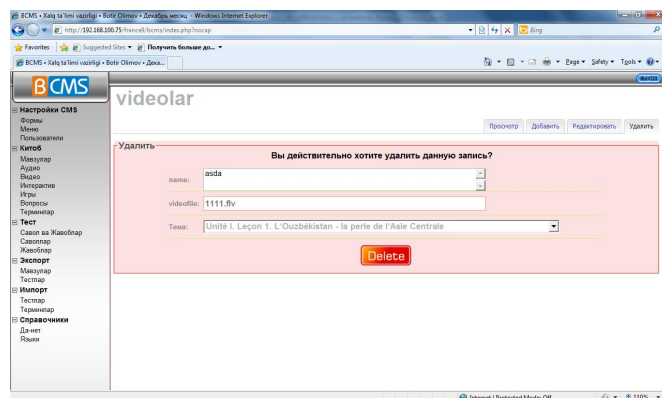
BCMS • Xalq ta'limi vazirligi • Botir Olimov • Декабрь месяц - Windows Internet Explorer
http://192.168.100.75/france9/bcms/index.php?nocap
Bing
Favorites | Suggested Sites ▾ | Получить больше до... ▾
BCMS • Xalq ta'limi vazirligi • Botir Olimov • Дека...
Page ▾ Safety ▾ Tools ▾

BCMS
videolar
Просмотр | Добавить | Редактировать | Удалить

⊟ Настройки CMS
Формы
Меню
Пользователи
⊟ Китоб
Мавзулар
Аудио
Видео
Интерактив
Игры
Вопросы
Терминлар
⊟ Тест
Савол ва Жавоблар
Саволлар
Жавоблар
⊟ Экспорт
Мавзулар
Тестлар
⊟ Импорт
Тестлар
Терминлар
⊟ Справочники
Да-нет
Языки

Удалить
Вы действительно хотите удалить данную запись?
name: asda
videofile: 1111.flv
Тема: Unité I. Leçon 1. L'Ouzbékistan - la perle de l'Asie Centrale
Delete

Internet | Protected Mode: Off
110%